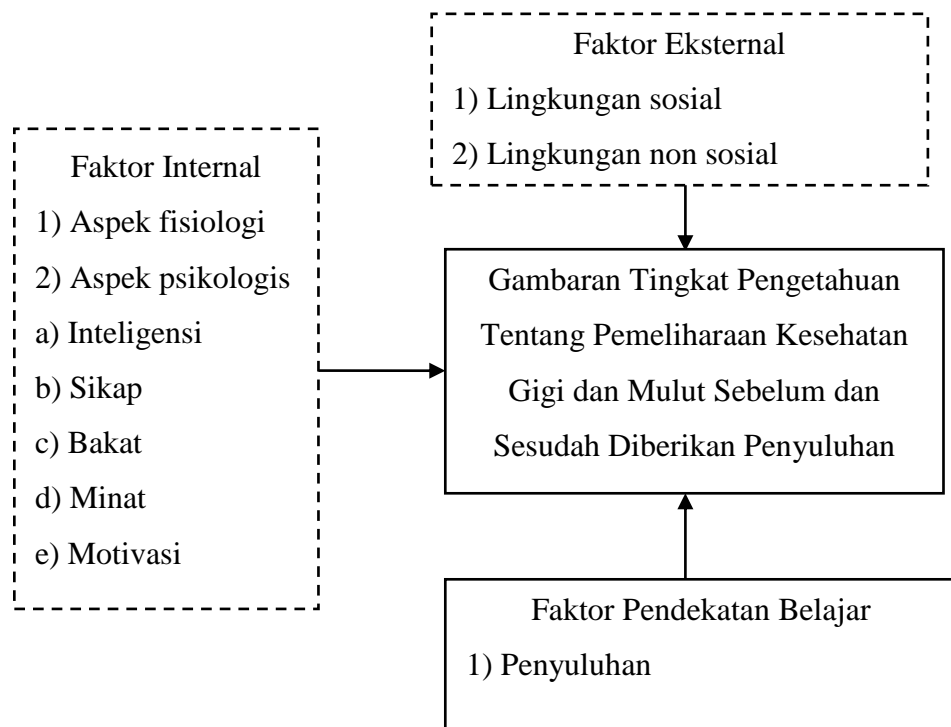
Faktor Eksternal
1) Lingkungan sosial
2) Lingkungan non sosial

Faktor Internal
1) Aspek fisiologi
2) Aspek psikologis
a) Inteligensi
b) Sikap
c) Bakat
d) Minat
e) Motivasi

Gambaran Tingkat Pengetahuan Tentang Pemeliharaan Kesehatan Gigi dan Mulut Sebelum dan Sesudah Diberikan Penyuluhan

Faktor Pendekatan Belajar
1) Penyuluhan